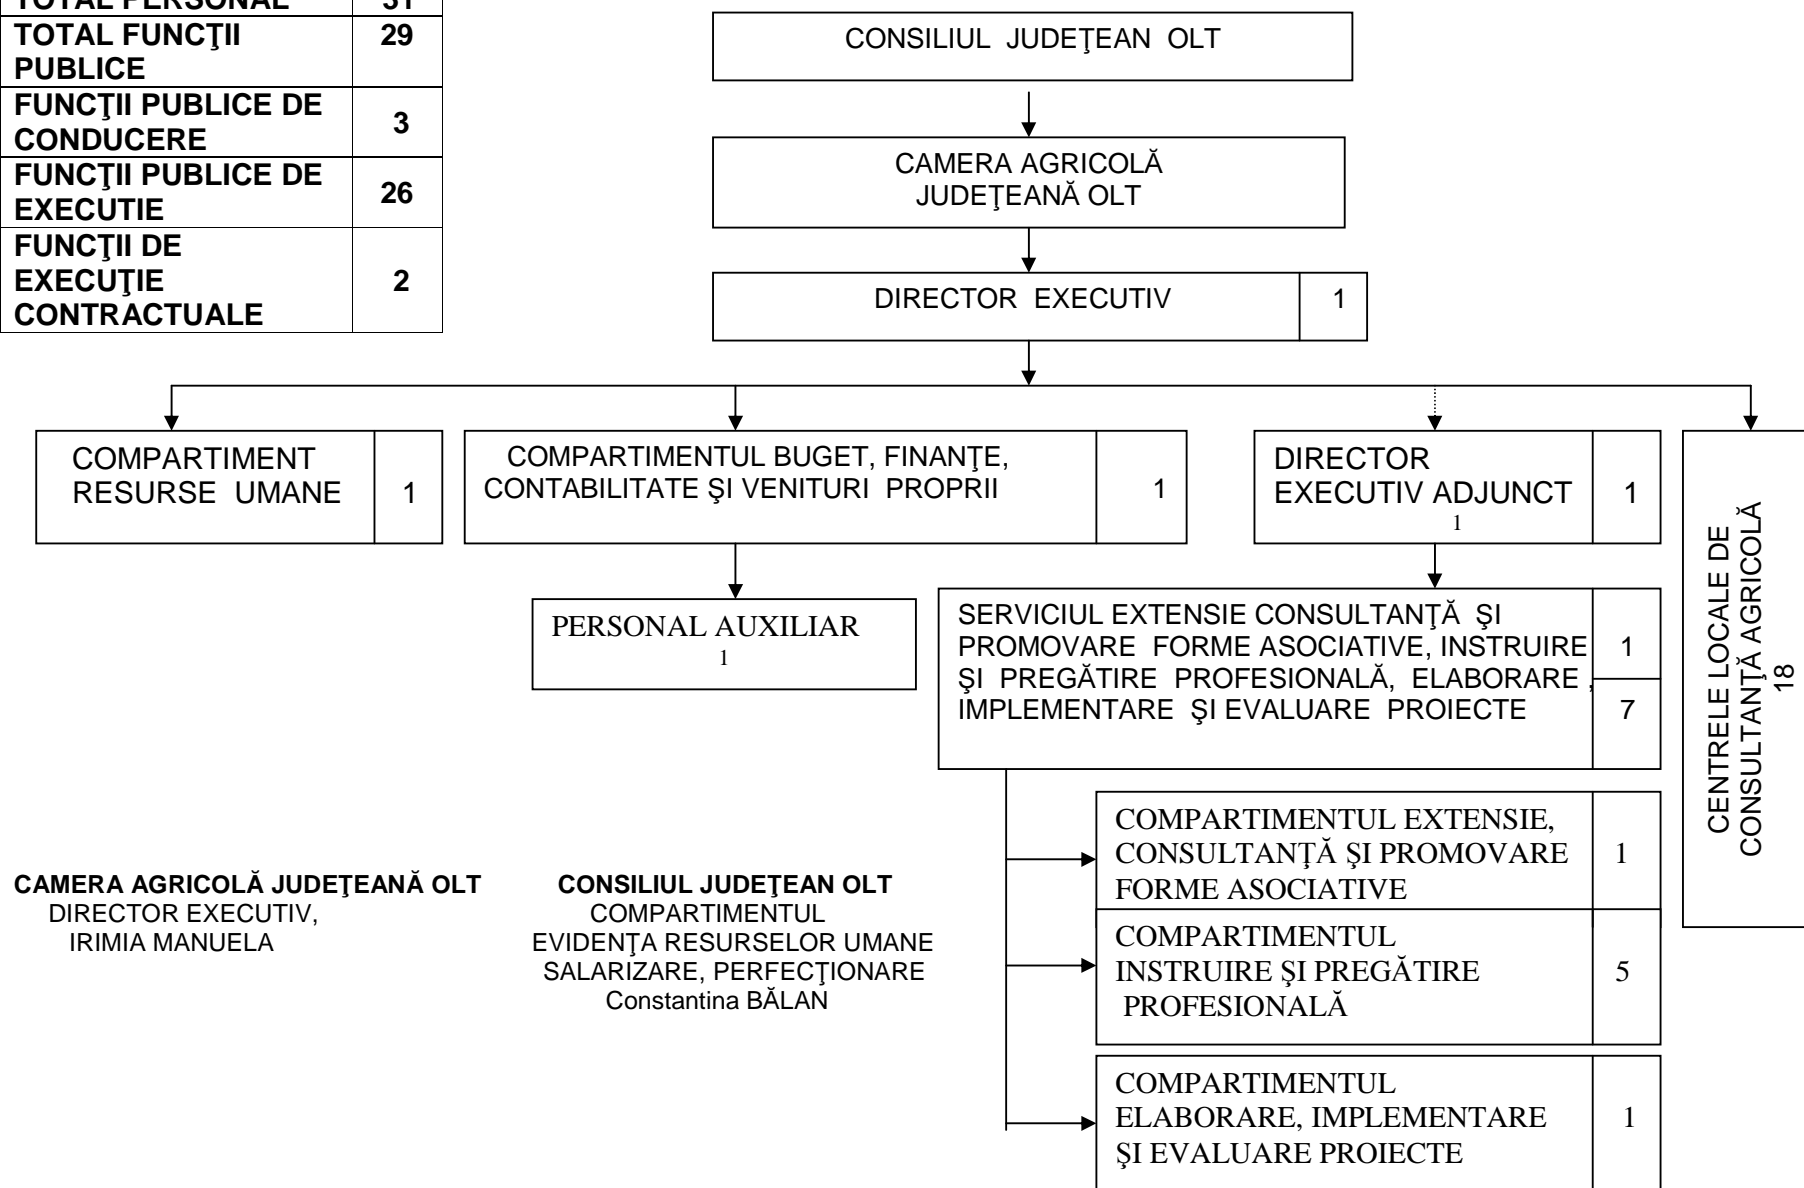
| TOTAL PERSONAL | 31 |
|---|---|
| TOTAL FUNCŢII PUBLICE | 29 |
| FUNCŢII PUBLICE DE CONDUCERE | 3 |
| FUNCŢII PUBLICE DE EXECUTIE | 26 |
| FUNCŢII DE EXECUŢIE CONTRACTUALE | 2 |

CONSILIUL JUDEŢEAN OLT

CAMERA AGRICOLĂ JUDEŢEANĂ OLT

DIRECTOR EXECUTIV 1

COMPARTIMENT RESURSE UMANE 1

COMPARTIMENTUL BUGET, FINANŢE, CONTABILITATE ŞI VENITURI PROPRII 1

DIRECTOR EXECUTIV ADJUNCT 1
1

CENTRELE LOCALE DE CONSULTANŢĂ AGRICOLĂ
18

PERSONAL AUXILIAR
1

SERVICIUL EXTENSIE CONSULTANŢĂ ŞI PROMOVARE FORME ASOCIATIVE, INSTRUIRE ŞI PREGĂTIRE PROFESIONALĂ, ELABORARE , IMPLEMENTARE ŞI EVALUARE PROIECTE 1 7

COMPARTIMENTUL EXTENSIE, CONSULTANŢĂ ŞI PROMOVARE FORME ASOCIATIVE 1

COMPARTIMENTUL INSTRUIRE ŞI PREGĂTIRE PROFESIONALĂ 5

COMPARTIMENTUL ELABORARE, IMPLEMENTARE ŞI EVALUARE PROIECTE 1

CAMERA AGRICOLĂ JUDEŢEANĂ OLT
DIRECTOR EXECUTIV,
IRIMIA MANUELA

CONSILIUL JUDEŢEAN OLT
COMPARTIMENTUL
EVIDENŢA RESURSELOR UMANE
SALARIZARE, PERFECŢIONARE
Constantina BĂLAN